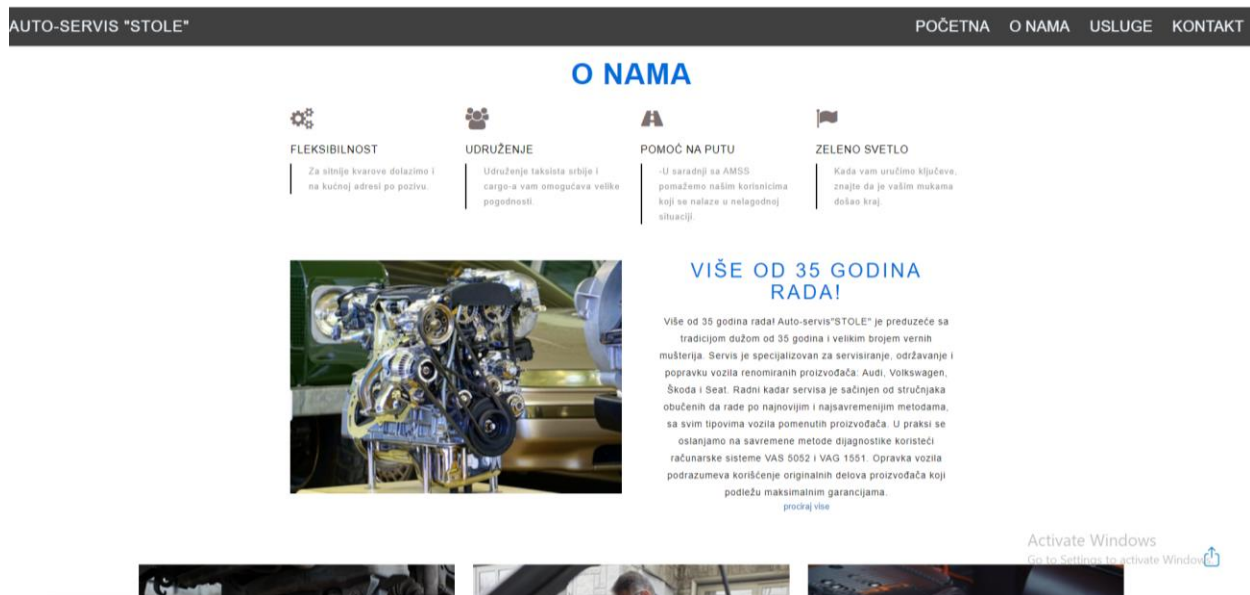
AUTO-SERVIS "STOLE"

POČETNA O NAMA USLUGE KONTAKT

O NAMA

FLEKSIBILNOST

Za sitnije kvarove dolazimo i na kućnoj adresi po pozivu.

UDRUŽENJE

Udruženje taksista srbije i cargo-a vam omogućava velike pogodnosti.

POMOĆ NA PUTU

-U saradnji sa AMSS pomažemo našim korisnicima koji se nalaze u nelagodnoj situaciji.

ZELENO SVETLO

Kada vam uručimo ključeve, znajte da je vašim mukama došao kraj.

VIŠE OD 35 GODINA RADA!

Više od 35 godina rada! Auto-servis"STOLE" je preduzeće sa tradicijom dužom od 35 godina i velikim brojem vernih mušterija. Servis je specijalizovan za servisiranje, održavanje i popravku vozila renomiranih proizvođača: Audi, Volkswagen, Škoda i Seat. Radni kadar servisa je sačinjen od stručnjaka obučenih da rade po najnovijim i najsavremenijim metodama, sa svim tipovima vozila pomenutih proizvođača. U praksi se oslanjamo na savremene metode dijagnostike koristeći računarske sisteme VAS 5052 i VAG 1551. Opravka vozila podrazumeva korišćenje originalnih delova proizvođača koji podležu maksimalnim garancijama.
pročitaj više

Activate Windows
Go to Settings to activate Windows.